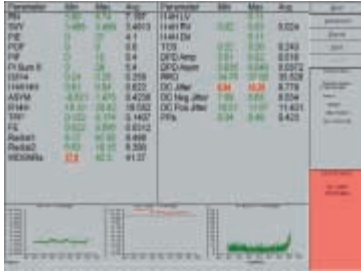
| Parameter | Min | Max | Avg |
|---|---|---|---|
| RI | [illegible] | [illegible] | 7.197 |
| SVI | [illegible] | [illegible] | 0.4813 |
| PE | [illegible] | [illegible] | 4.1 |
| PDF | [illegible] | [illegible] | 6.8 |
| PF | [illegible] | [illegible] | 4.6 |
| Pi Sum II | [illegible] | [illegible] | 8.8 |
| DS14 | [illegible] | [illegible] | 0.258 |
| H4H1 | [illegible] | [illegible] | 0.822 |
| AOM | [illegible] | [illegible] | 0.4208 |
| RMS | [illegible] | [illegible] | 16.92 |
| TIM | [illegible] | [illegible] | 0.1467 |
| FL | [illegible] | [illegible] | 0.0312 |
| Redist1 | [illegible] | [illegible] | 9.468 |
| Redist2 | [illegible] | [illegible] | 9.308 |
| WDSNRs | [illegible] | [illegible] | 41.37 |

| Parameter | Min | Max | Avg |
|---|---|---|---|
| H4H LV | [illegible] | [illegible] | |
| H4H RV | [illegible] | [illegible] | 0.024 |
| H4H Dif | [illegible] | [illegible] | |
| TCS | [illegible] | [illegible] | 0.243 |
| DFD Amp | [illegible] | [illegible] | 0.510 |
| DFD Asym | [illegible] | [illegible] | 0.0372 |
| IMRO | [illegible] | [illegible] | 35.528 |
| DC Jitter | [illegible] | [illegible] | 8.778 |
| DC Neg Jitter | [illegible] | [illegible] | 6.470 |
| DC Pos Jitter | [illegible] | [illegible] | 11.401 |
| PPs | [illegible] | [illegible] | 5.423 |